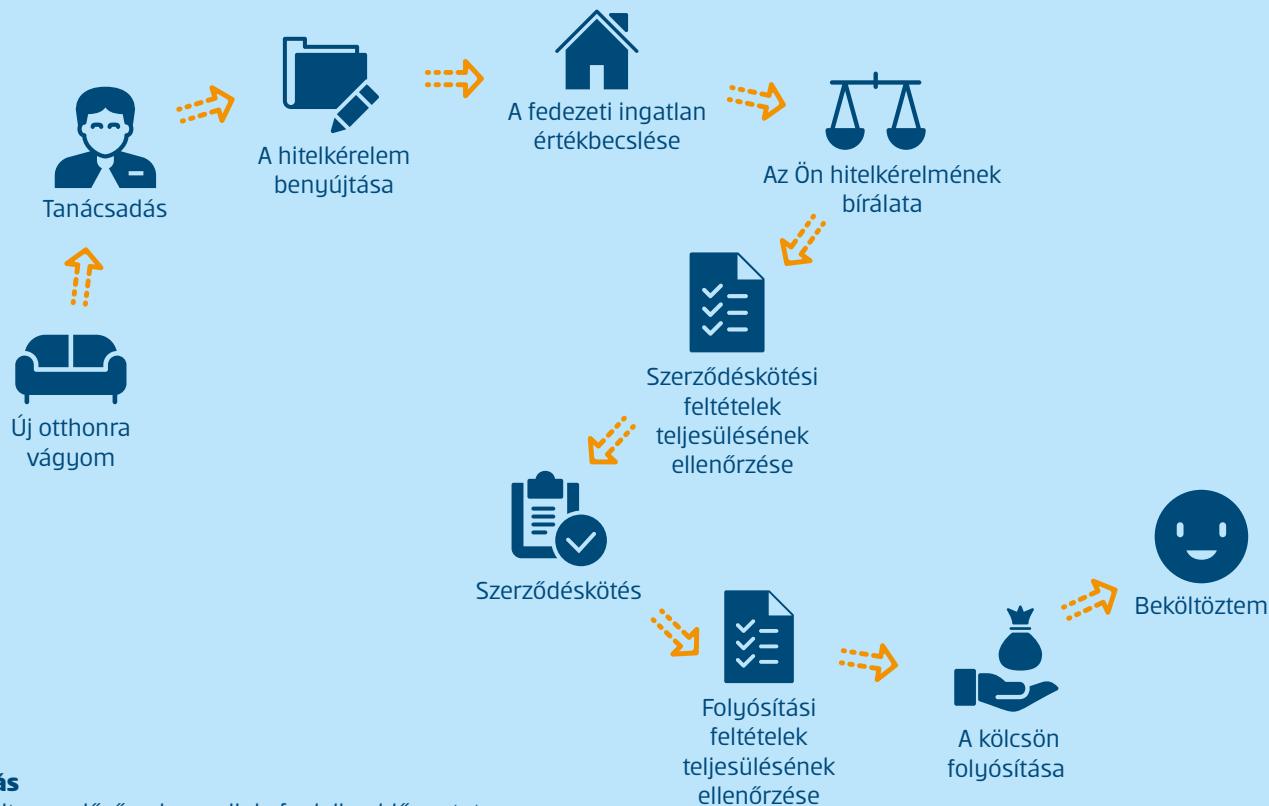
Új otthonra vágyom

Tanácsadás

A hitelkérelem benyújtása

A fedezeti ingatlan értékbecslése

Az Ön hitelkérelmének bírálata

Szerződéskötési feltételek teljesülésének ellenőrzése

Szerződéskötés

Folyósítási feltételek teljesülésének ellenőrzése

A kölcsön folyósítása

Beköltöztem

ás

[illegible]